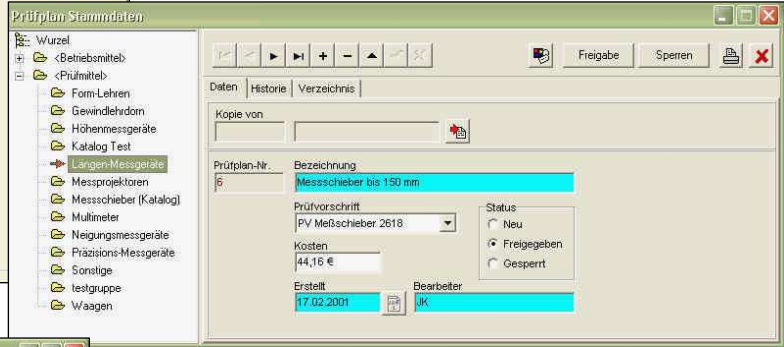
Prüfplan Stammdaten

Wurzel
<Betriebsmittel>
<Prüfmittel>
Form-Lehren
Gewindlehrdorn
Höhenmessgeräte
Katalog Test
Längen-Messgeräte
Messprojektoren
Messschieber (Katalog)
Multimeter
Neigungsmessgeräte
Präzisions-Messgeräte
Sonstige
testgruppe
Waagen

Freigabe
Sperren

Daten | Historie | Verzeichnis

Kopie von

Prüfplan-Nr.
6
Bezeichnung
Messschieber bis 150 mm
Prüfvorschrift
PV Meßschieber 2618
Status
Neu
Freigegeben
Gesperrt
Kosten
44,16 €
Erstellt
17.02.2001
Bearbeiter
JK